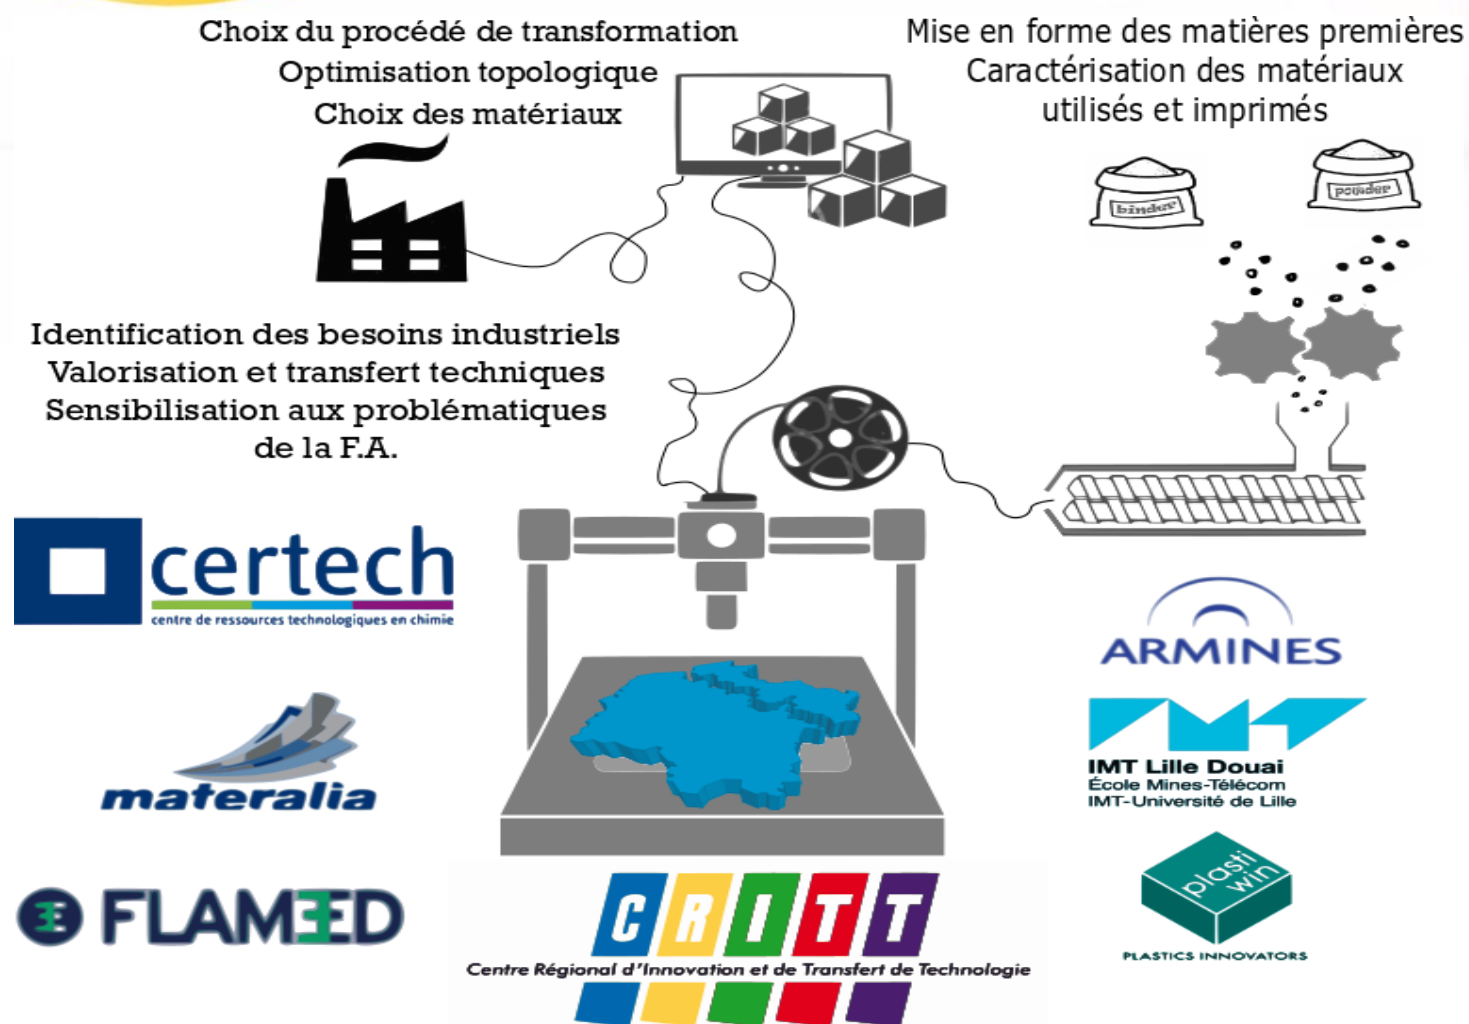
Choix du procédé de transformation
Optimisation topologique
Choix des matériaux

Mise en forme des matières premières
Caractérisation des matériaux utilisés et imprimés

binder

powder

Identification des besoins industriels
Valorisation et transfert techniques
Sensibilisation aux problématiques de la F.A.

certech
centre de ressources technologiques en chimie

materalia

FLAMEED

CRITT
Centre Régional d'Innovation et de Transfert de Technologie

ARMINES

IMT Lille Douai
École Mines-Télécom
IMT-Université de Lille

plasti win
PLASTICS INNOVATORS